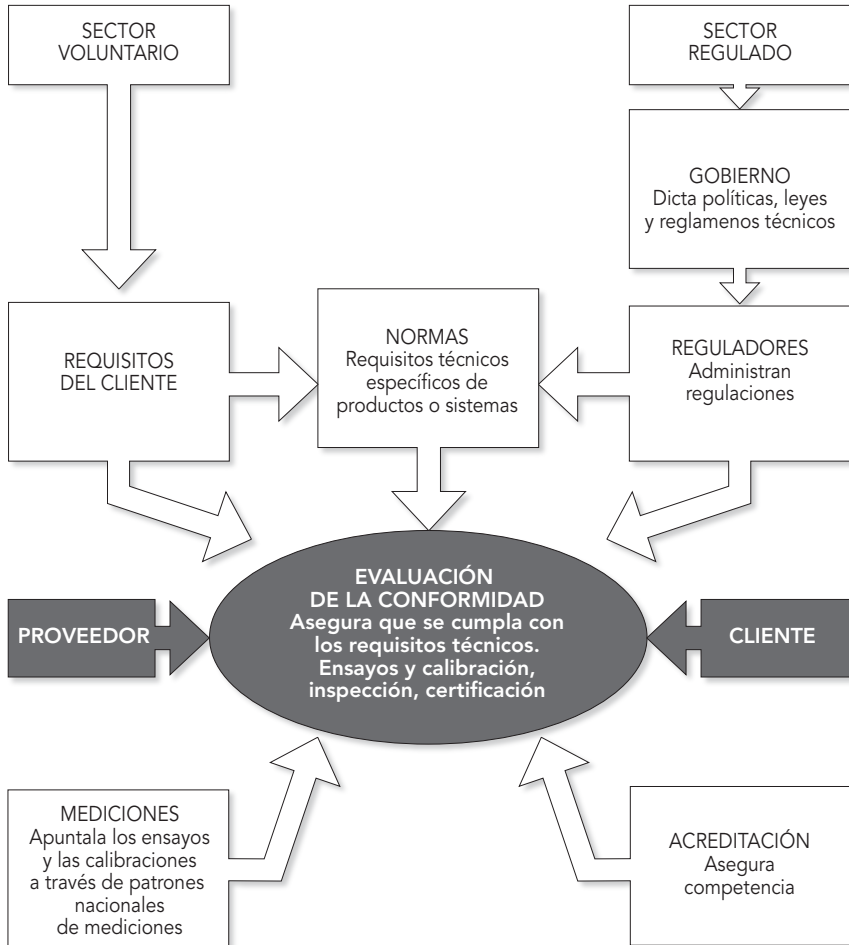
SECTOR VOLUNTARIO

SECTOR REGULADO

GOBIERNO
Dicta políticas, leyes y reglamenos técnicos

REQUISITOS DEL CLIENTE

NORMAS
Requisitos técnicos específicos de productos o sistemas

REGULADORES
Administran regulaciones

PROVEEDOR

EVALUACIÓN DE LA CONFORMIDAD
Asegura que se cumpla con los requisitos técnicos.
Ensayos y calibración, inspección, certificación

CLIENTE

MEDICIONES
Apuntala los ensayos y las calibraciones a través de patrones nacionales de mediciones

ACREDITACIÓN
Asegura competencia